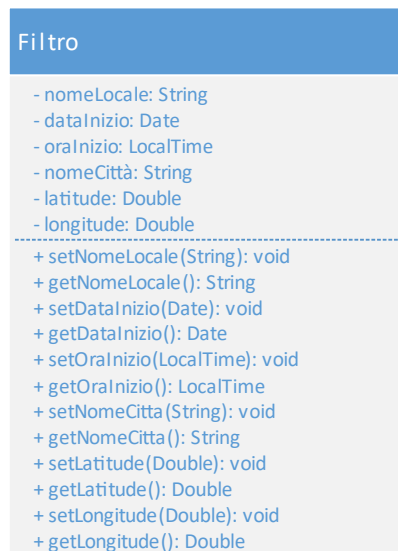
Filtro

- nomeLocale: String
- dataInizio: Date
- oraInizio: LocalTime
- nomeCittà: String
- latitude: Double
- longitude: Double

+ setNomeLocale(String): void
+ getNomeLocale(): String
+ setDataInizio(Date): void
+ getDataInizio(): Date
+ setOraInizio(LocalTime): void
+ getOraInizio(): LocalTime
+ setNomeCitta(String): void
+ getNomeCitta(): String
+ setLatitude(Double): void
+ getLatitude(): Double
+ setLongitude(Double): void
+ getLongitude(): Double